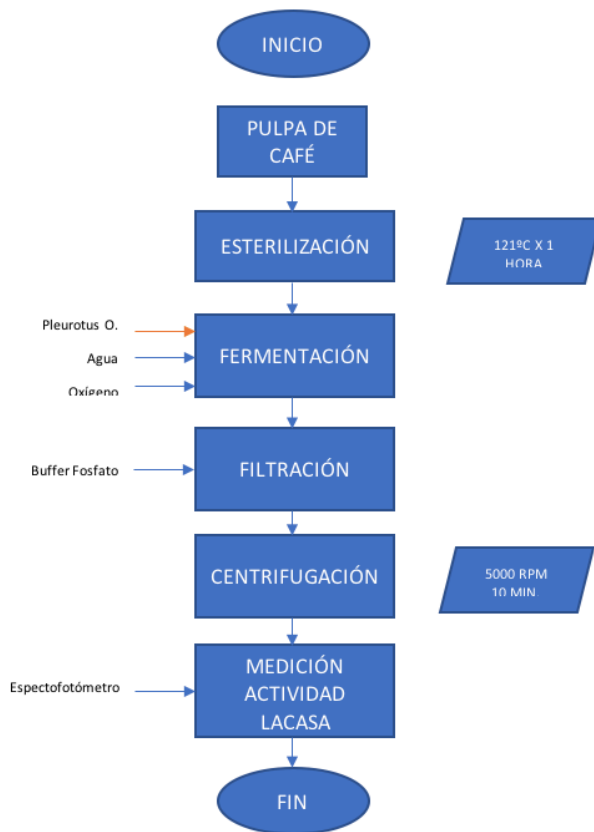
INICIO

PULPA DE CAFÉ

ESTERILIZACIÓN

121ºC X 1 HORA

Pleurotus O.

Agua

Oxígeno

FERMENTACIÓN

Buffer Fosfato

FILTRACIÓN

CENTRIFUGACIÓN

5000 RPM 10 MIN

Espectofotómetro

MEDICIÓN ACTIVIDAD LACASA

FIN